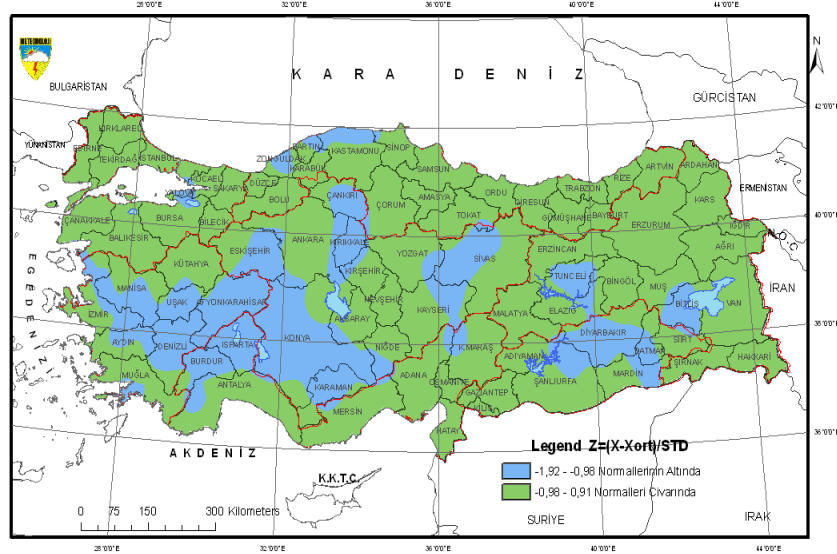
28°0'0"E
32°0'0"E
36°0'0"E
40°0'0"E
44°0'0"E

METEOROLOJİ

N

K A R A   D E N İ Z

BULGARİSTAN
GÜRCİSTAN
YUNANİSTAN
ERMENİSTAN
N.Ö.C.
İRAN
IRAK
SURİYE
K.K.T.C.
A K D E N İ Z
E G E   D E N İ Z İ

42°0'0"N
40°0'0"N
38°0'0"N
36°0'0"N

KIRKLARELİ
EDİRNE
TEKİRDAĞ
İSTANBUL
KOCAELİ
SAKARYA
YALOVA
ÇANAKKALE
BALIKESİR
BURSA
BİLECİK
DÜZCE
ZONGULDAK
BARTIN
KARABÜK
KASTAMONU
SİNOP
SAMSUN
BOLU
ÇANKIRI
ÇORUM
AMASYA
ORDU
GİRESUN
TRABZON
RİZE
ARTVİN
ARDAHAN
KARS
IĞDIR
AĞRI
TOKAT
GÜMÜŞHANE
BAYBURT
ERZURUM
ESKİŞEHİR
ANKARA
KIRIKKALE
KIRŞEHİR
YOZGAT
SİVAS
ERZİNCAN
TUNCELİ
BİNGÖL
MUŞ
BİTLİS
VAN
KÜTAHYA
MANİSA
UŞAK
AFYONKARAHİSAR
NEVŞEHİR
AKSARAY
KAYSERİ
MALATYA
ELAZIĞ
DİYARBAKIR
BATMAN
SİİRT
HAKKARİ
ŞIRNAK
İZMİR
AYDIN
DENİZLİ
ISPARTA
KONYA
NİĞDE
BURDUR
MUĞLA
ANTALYA
KARAMAN
MERSİN
ADANA
OSMANİYE
K.MARAŞ
ADIYAMAN
ŞANLIURFA
MARDİN
GAZİANTEP
KİLİS
HATAY

Legend Z=(X-Xort)/STD
-1,92 - -0,98 Normallerinin Altında
-0,98 - 0,91 Normalleri Civarında

0 75 150 300 Kilometers